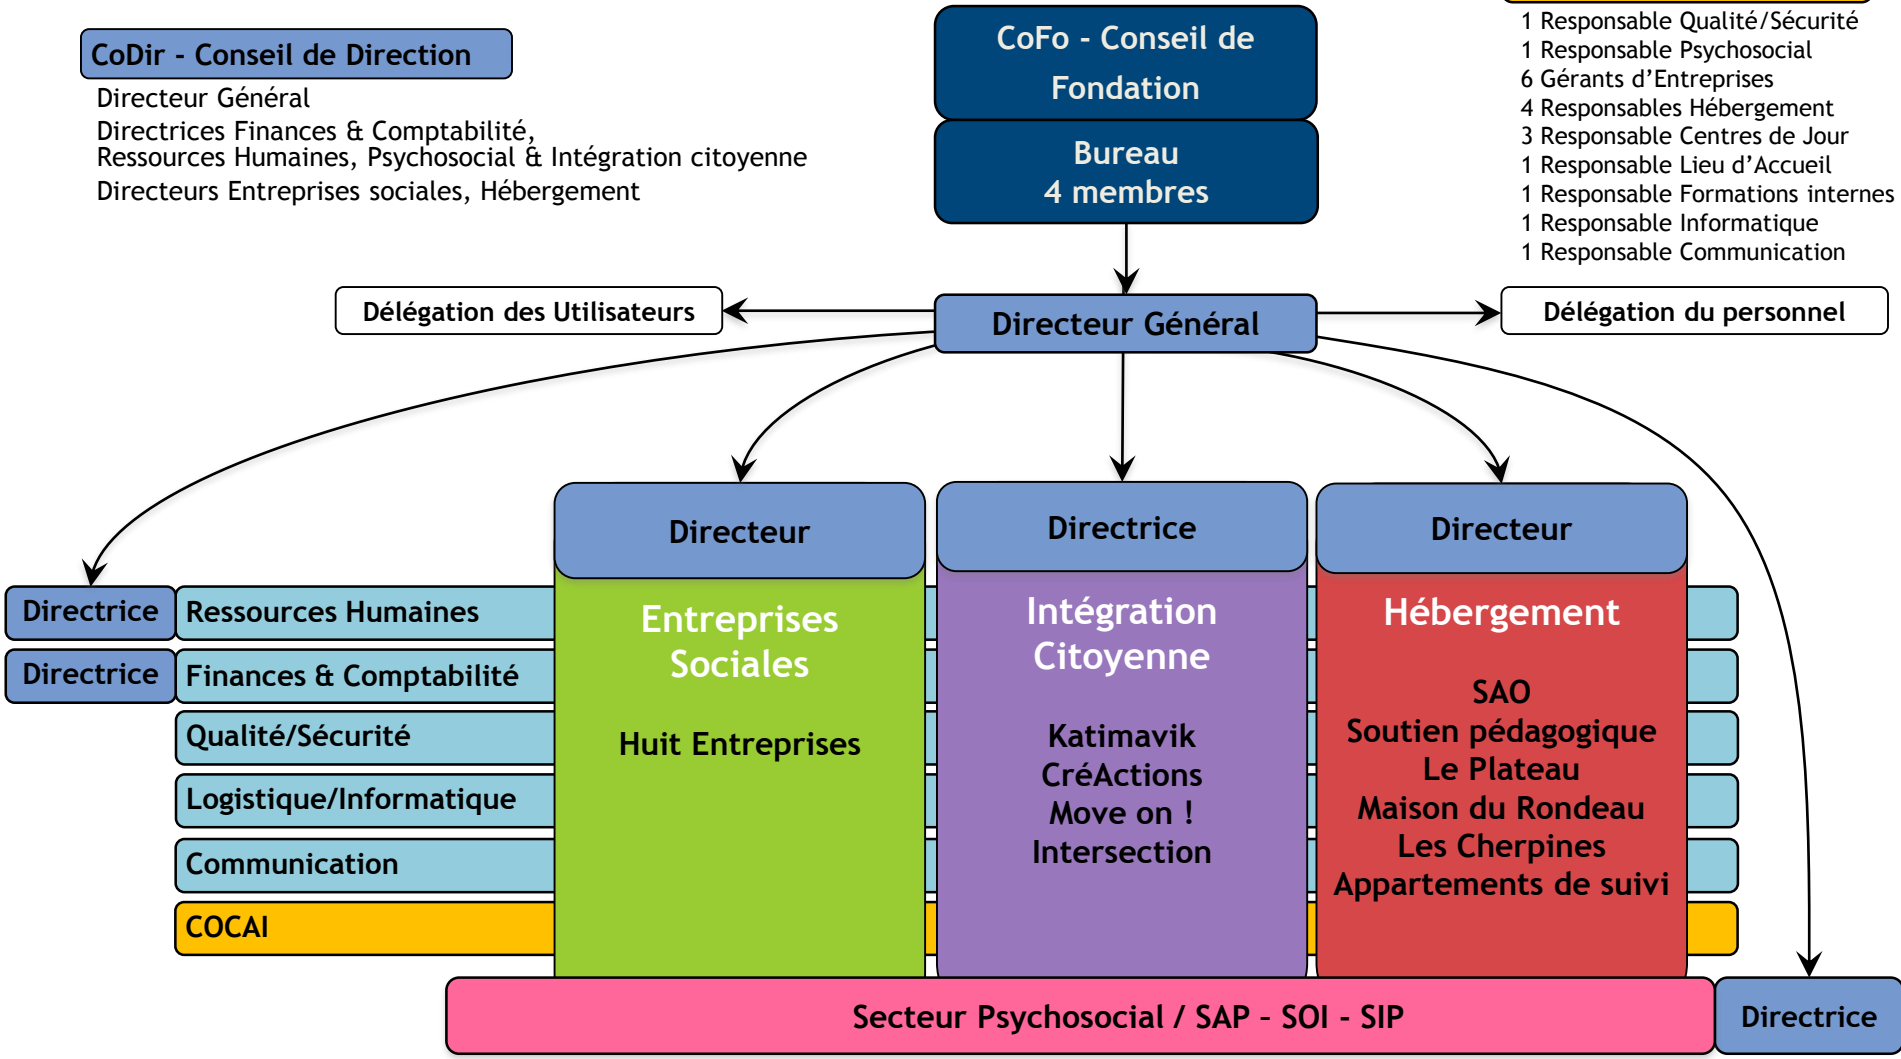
CoDir - Conseil de Direction

Directeur Général

Directrices Finances & Comptabilité, Ressources Humaines, Psychosocial & Intégration citoyenne

Directeurs Entreprises sociales, Hébergement

CoFo - Conseil de Fondation

Bureau
4 membres

1 Responsable Qualité/Sécurité
1 Responsable Psychosocial
6 Gérants d'Entreprises
4 Responsables Hébergement
3 Responsable Centres de Jour
1 Responsable Lieu d'Accueil
1 Responsable Formations internes
1 Responsable Informatique
1 Responsable Communication

Délégation des Utilisateurs

Directeur Général

Délégation du personnel

Directeur

Entreprises Sociales

Huit Entreprises

Directrice

Intégration Citoyenne

Katimavik
CréActions
Move on !
Intersection

Directeur

Hébergement

SAO
Soutien pédagogique
Le Plateau
Maison du Rondeau
Les Cherpines
Appartements de suivi

Directrice Ressources Humaines

Directrice Finances & Comptabilité

Qualité/Sécurité

Logistique/Informatique

Communication

COCAI

Secteur Psychosocial / SAP - SOI - SIP

Directrice